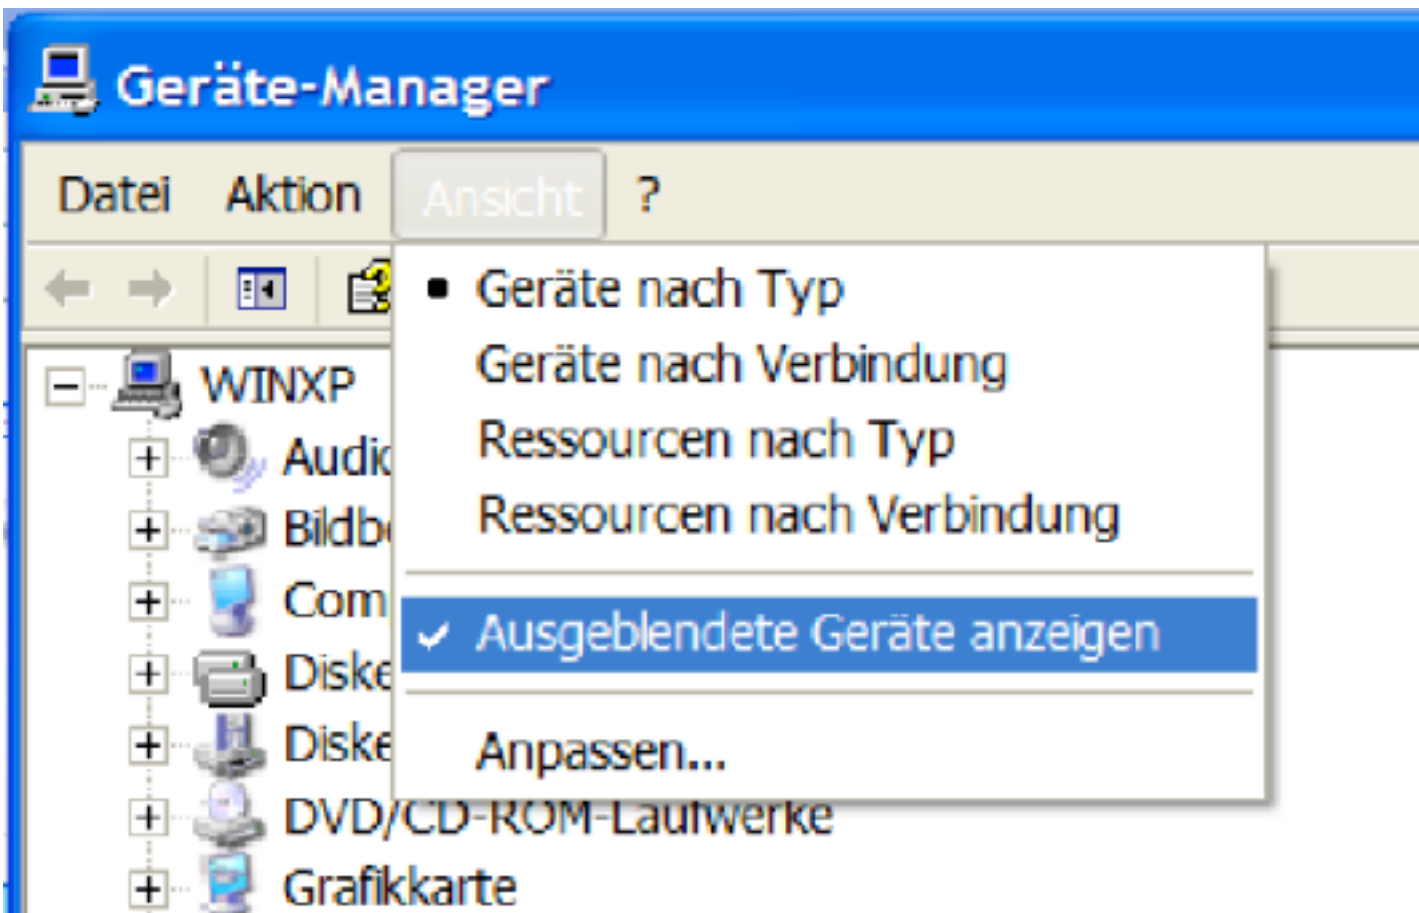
Geräte-Manager

Datei Aktion Ansicht ?

WINXP
Audi
Bildb
Com
Diske
Diske
DVD/CD-ROM-Laufwerke
Grafikkarte

Geräte nach Typ
Geräte nach Verbindung
Ressourcen nach Typ
Ressourcen nach Verbindung
Ausgeblendete Geräte anzeigen
Anpassen...